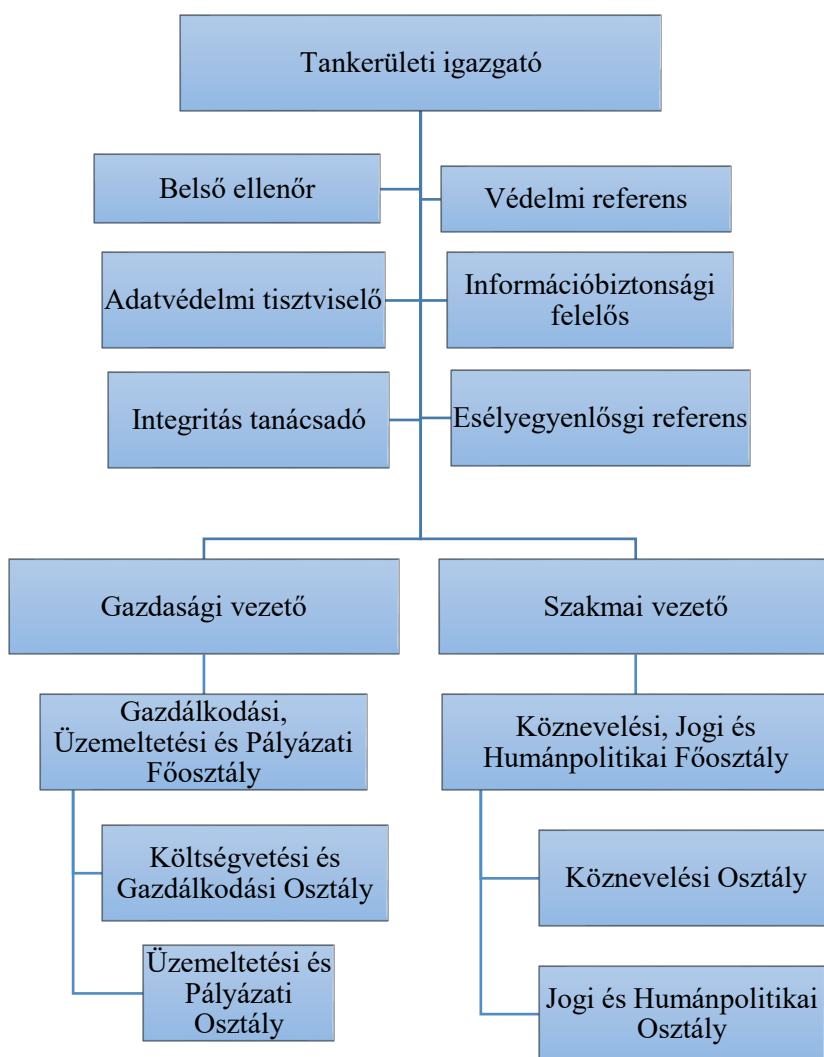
Tankerületi igazgató

Belső ellenőr

Védelmi referens

Adatvédelmi tisztviselő

Információbiztonsági felelős

Integritás tanácsadó

Esélyegyenlősgi referens

Gazdasági vezető

Szakmai vezető

Gazdálkodási, Üzemeltetési és Pályázati Főosztály

Köznevelési, Jogi és Humánpolitikai Főosztály

Költségvetési és Gazdálkodási Osztály

Köznevelési Osztály

Üzemeltetési és Pályázati Osztály

Jogi és Humánpolitikai Osztály